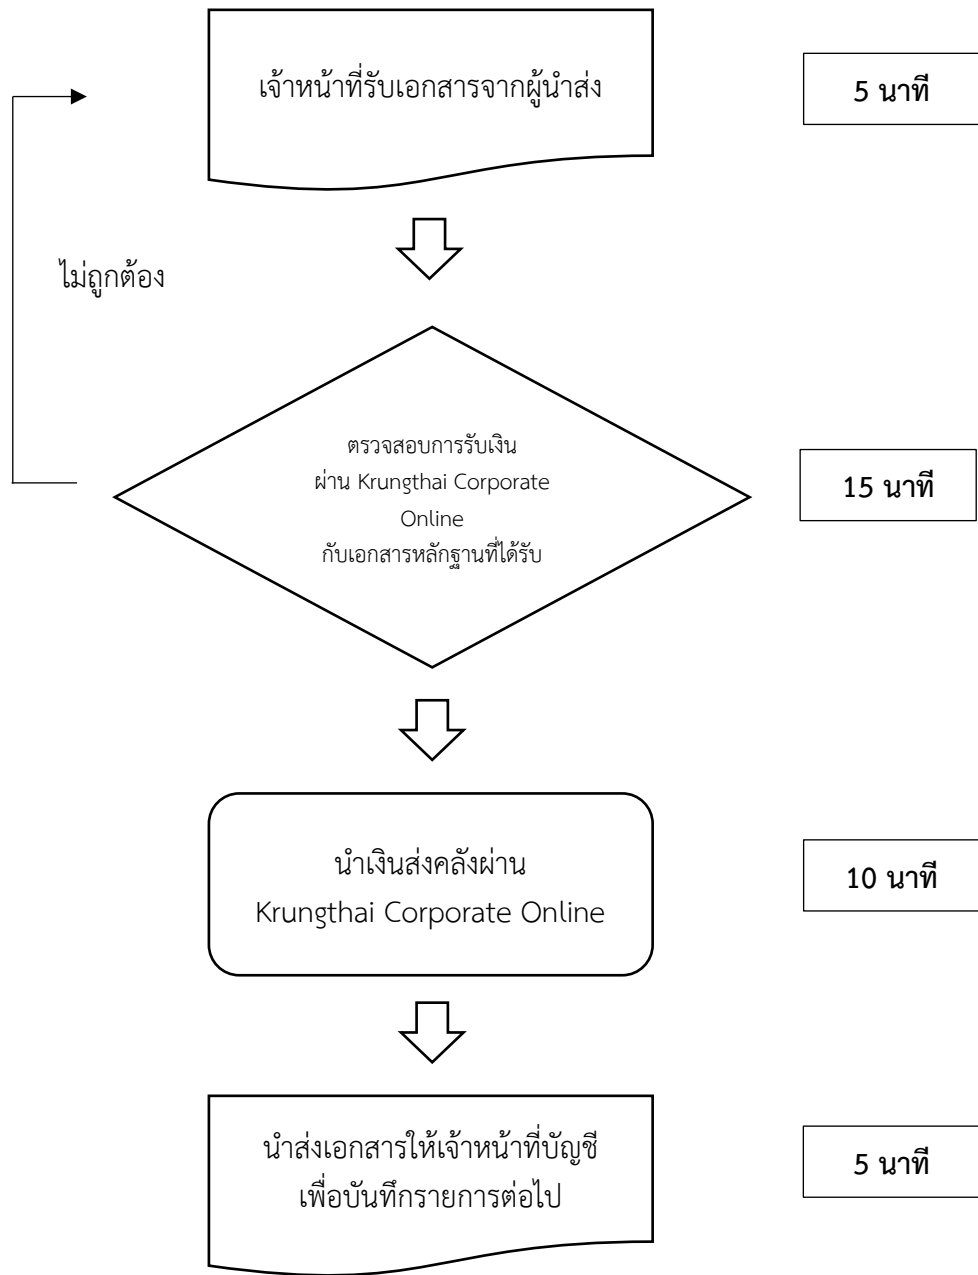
เจ้าหน้าที่รับเอกสารจากผู้นำส่ง

5 นาที

ไม่ถูกต้อง

ตรวจสอบการรับเงิน
ผ่าน Krungthai Corporate Online
กับเอกสารหลักฐานที่ได้รับ

15 นาที

นำเงินส่งคลังผ่าน
Krungthai Corporate Online

10 นาที

นำส่งเอกสารให้เจ้าหน้าที่บัญชี
เพื่อบันทึกรายการต่อไป

5 นาที